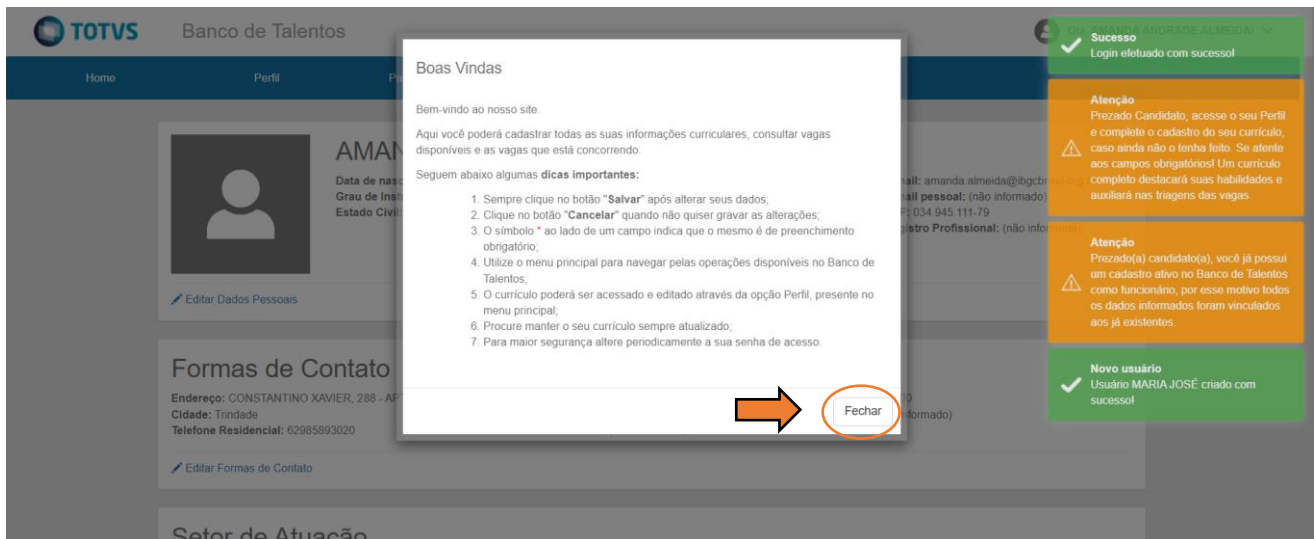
TOTVS Banco de Talentos

Home Perfil Pr

AMAN

Data de nasc
Grau de Instr
Estado Civil:

mail: amanda.almeida@ibgcbrasil.org
mail pessoal: (não informado)
F: 034.945.111-79
gistro Profissional: (não informado)

Editar Dados Pessoais

Formas de Contato

Endereço: CONSTANTINO XAVIER, 288 - AP
Cidade: Trindade
Telefone Residencial: 62985893020

formado)

Editar Formas de Contato

Setor de Atuação

Boas Vindas

Bem-vindo ao nosso site.

Aqui você poderá cadastrar todas as suas informações curriculares, consultar vagas disponíveis e as vagas que está concorrendo.

Seguem abaixo algumas **dicas importantes:**

1. Sempre clique no botão "**Salvar**" após alterar seus dados;
2. Clique no botão "**Cancelar**" quando não quiser gravar as alterações;
3. O símbolo * ao lado de um campo indica que o mesmo é de preenchimento obrigatório;
4. Utilize o menu principal para navegar pelas operações disponíveis no Banco de Talentos;
5. O currículo poderá ser acessado e editado através da opção Perfil, presente no menu principal;
6. Procure manter o seu currículo sempre atualizado;
7. Para maior segurança altere periodicamente a sua senha de acesso.

Fechar

Sucesso
Login efetuado com sucesso!

Atenção
Prezado Candidato, acesse o seu Perfil e complete o cadastro do seu currículo, caso ainda não o tenha feito. Se atente aos campos obrigatórios! Um currículo completo destacará suas habilidades e auxiliará nas triagens das vagas.

Atenção
Prezado(a) candidato(a), você já possui um cadastro ativo no Banco de Talentos como funcionário, por esse motivo todos os dados informados foram vinculados aos já existentes.

Novo usuário
Usuário MARIA JOSÉ criado com sucesso!